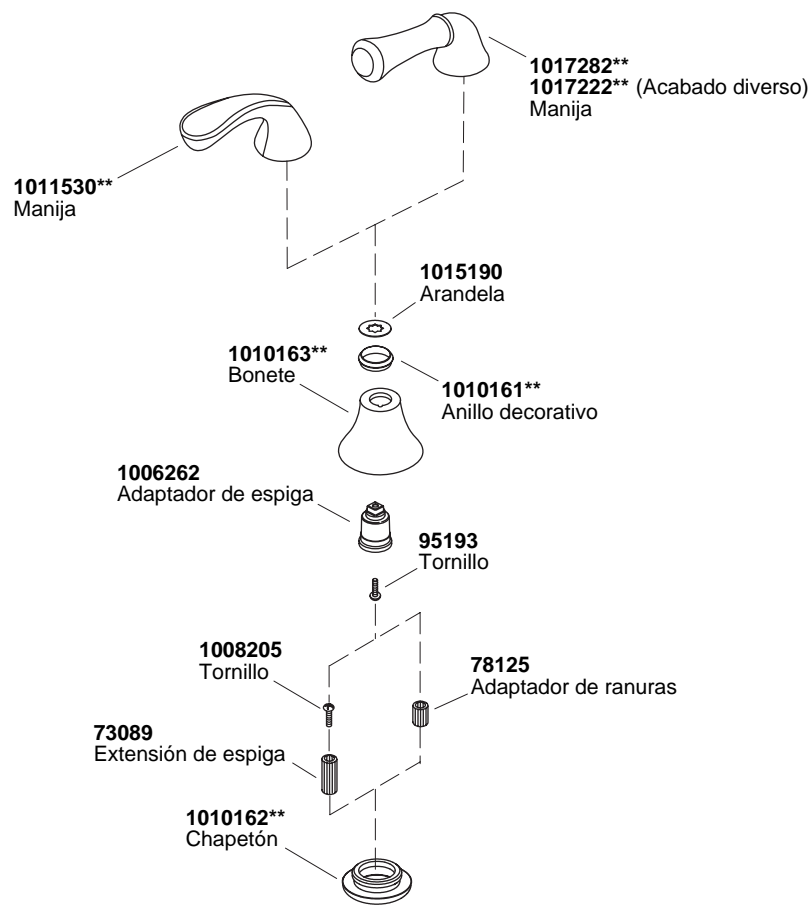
1017282**
1017222** (Acabado diverso)
Manija

1011530**
Manija

1015190
Arandela

1010163**
Bonete

1010161**
Anillo decorativo

1006262
Adaptador de espiga

95193
Tornillo

1008205
Tornillo

78125
Adaptador de ranuras

73089
Extensión de espiga

1010162**
Chapetón